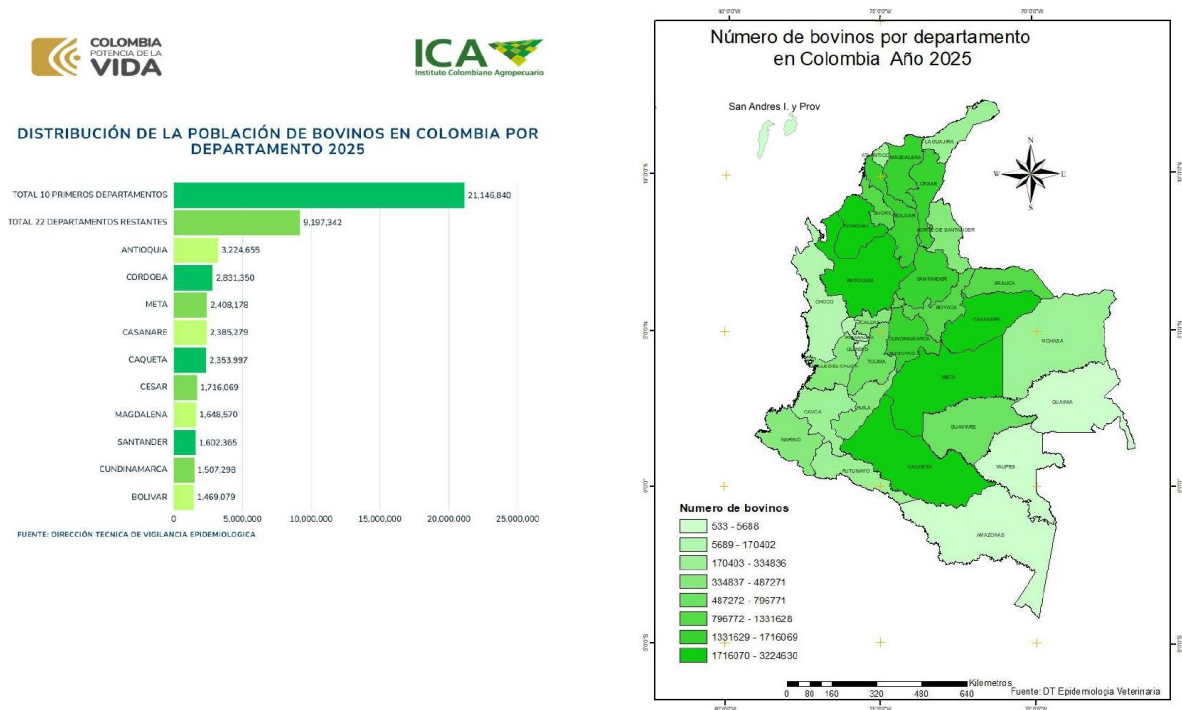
COLOMBIA POTENCIA DE LA VIDA

ICA Instituto Colombiano Agropecuario

DISTRIBUCIÓN DE LA POBLACIÓN DE BOVINOS EN COLOMBIA POR DEPARTAMENTO 2025

| Departamento | Bovinos |
|---|---|
| TOTAL 10 PRIMEROS DEPARTAMENTOS | 21,146,840 |
| TOTAL 22 DEPARTAMENTOS RESTANTES | 9,197,342 |
| ANTIOQUIA | 3,224,655 |
| CORDOBA | 2,831,350 |
| META | 2,408,178 |
| CASANARE | 2,385,279 |
| CAQUETA | 2,353,997 |
| CESAR | 1,716,069 |
| MAGDALENA | 1,648,570 |
| SANTANDER | 1,602,365 |
| CUNDINAMARCA | 1,507,298 |
| BOLIVAR | 1,469,079 |

0 5,000,000 10,000,000 15,000,000 20,000,000 25,000,000

FUENTE: DIRECCIÓN TECNICA DE VIGILANCIA EPIDEMIOLOGICA

80°0'0"W 75°0'0"W 70°0'0"W

Número de bovinos por departamento en Colombia Año 2025

San Andres I. y Prov

N W E S

LA GUAJIRA MAGDALENA ATLANTICO CESAR SUCRE BOLIVAR CORDOBA NORTE DE SANTANDER ANTIOQUIA SANTANDER ARAUCA BOYACA CHOCO CASANARE CALDAS RISARALDA CUNDINAMARCA QUINDIO TOLIMA VICHADA VALLE META HUILA CAUCA GUAINIA GUAVIARE NARIÑO PUTUMAYO CAQUETA VAUPES AMAZONAS

Numero de bovinos
533 - 5688
5689 - 170402
170403 - 334836
334837 - 487271
487272 - 796771
796772 - 1331628
1331629 - 1716069
1716070 - 3224630

Kilometros
0 80 160 320 480 640

Fuente: DT Epidemologia Veterinaria